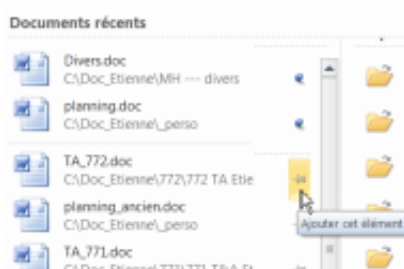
Documents récents

Divers.doc
C:\Doc_Etienne\MH --- divers

planning.doc
C:\Doc_Etienne\_perso

TA_772.doc
C:\Doc_Etienne\772\772 TA Etie

planning_ancien.doc
C:\Doc_Etienne\_perso

TA_771.doc
C:\Doc_Etienne\771\771 TA A Et

Ajouter cet élément